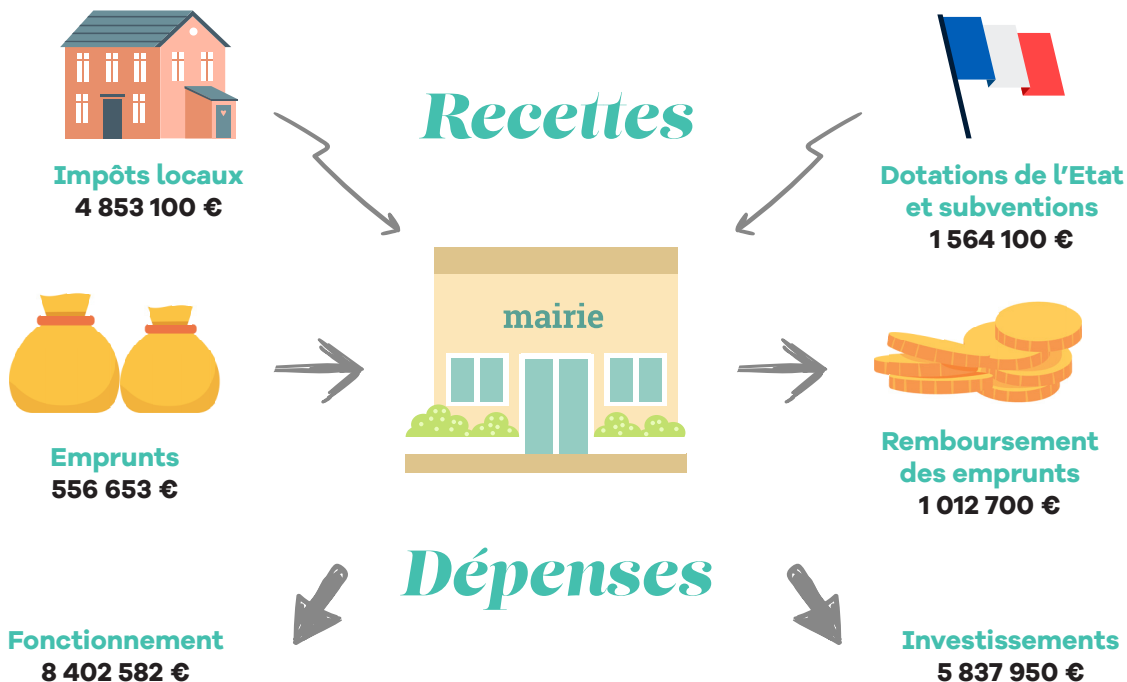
Recettes

Impôts locaux
4 853 100 €

Dotations de l'Etat et subventions
1 564 100 €

mairie

Emprunts
556 653 €

Remboursement des emprunts
1 012 700 €

Dépenses

Fonctionnement
8 402 582 €

Investissements
5 837 950 €